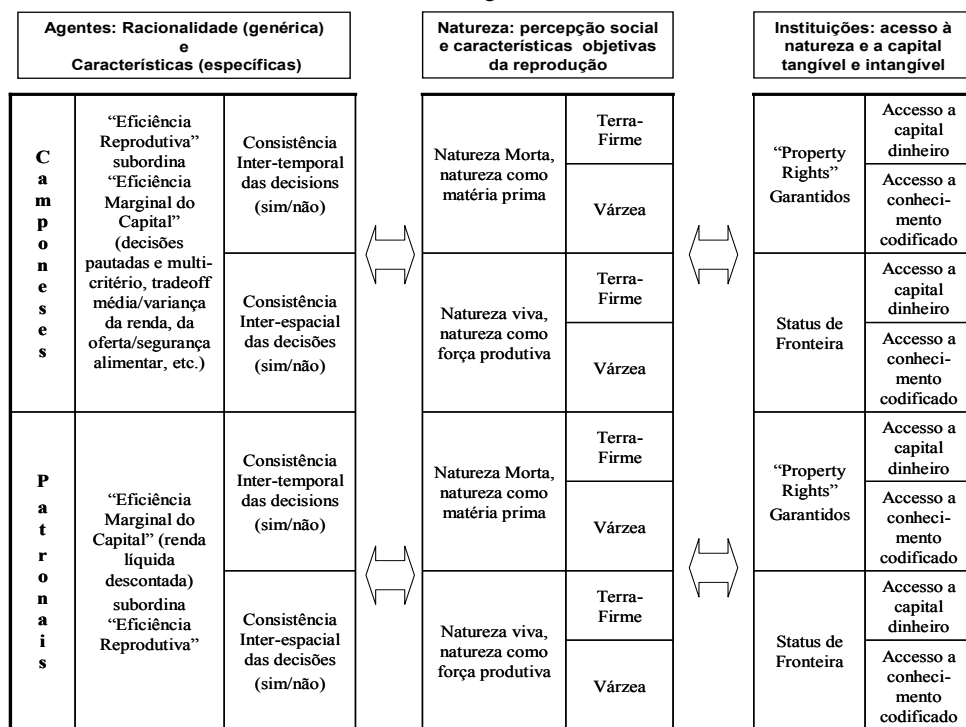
Agentes: Racionalidade (genérica) e Características (específicas)

Natureza: percepção social e características objetivas da reprodução

Instituições: acesso à natureza e a capital tangível e intangível

| | | | | | | |
|---|---|---|---|---|---|---|
| Camponeses | "Eficiência Reprodutiva" subordina "Eficiência Marginal do Capital" (decisões pautadas e multicritério, tradeoff média/variança da renda, da oferta/segurança alimentar, etc.) | Consistência Inter-temporal das decisions (sim/não) | Natureza Morta, natureza como matéria prima | Terra-Firme | "Property Rights" Garantidos | Accesso a capital dinheiro |
| | | | | Várzea | | Accesso a conhecimento codificado |
| | | Consistência Inter-espacial das decisões (sim/não) | Natureza viva, natureza como força produtiva | Terra-Firme | Status de Fronteira | Accesso a capital dinheiro |
| | | | | Várzea | | Accesso a conhecimento codificado |
| Patronais | "Eficiência Marginal do Capital" (renda líquida descontada) subordina "Eficiência Reprodutiva" | Consistência Inter-temporal das decisions (sim/não) | Natureza Morta, natureza como matéria prima | Terra-Firme | "Property Rights" Garantidos | Accesso a capital dinheiro |
| | | | | Várzea | | Accesso a conhecimento codificado |
| | | Consistência Inter-espacial das decisões (sim/não) | Natureza viva, natureza como força produtiva | Terra-Firme | Status de Fronteira | Accesso a capital dinheiro |
| | | | | Várzea | | Accesso a conhecimento codificado |